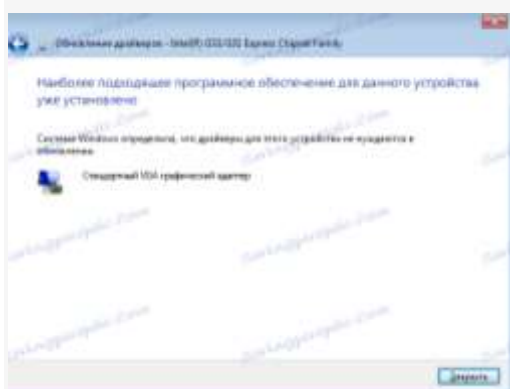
Обновление драйверов - Intel(R) G33/G31 Express Chipset Family

Наиболее подходящее программное обеспечение для данного устройства уже установлено

Система Windows определила, что драйверы для этого устройства не нуждаются в обновлении.

Стандартный VGA графический адаптер

Закрыть